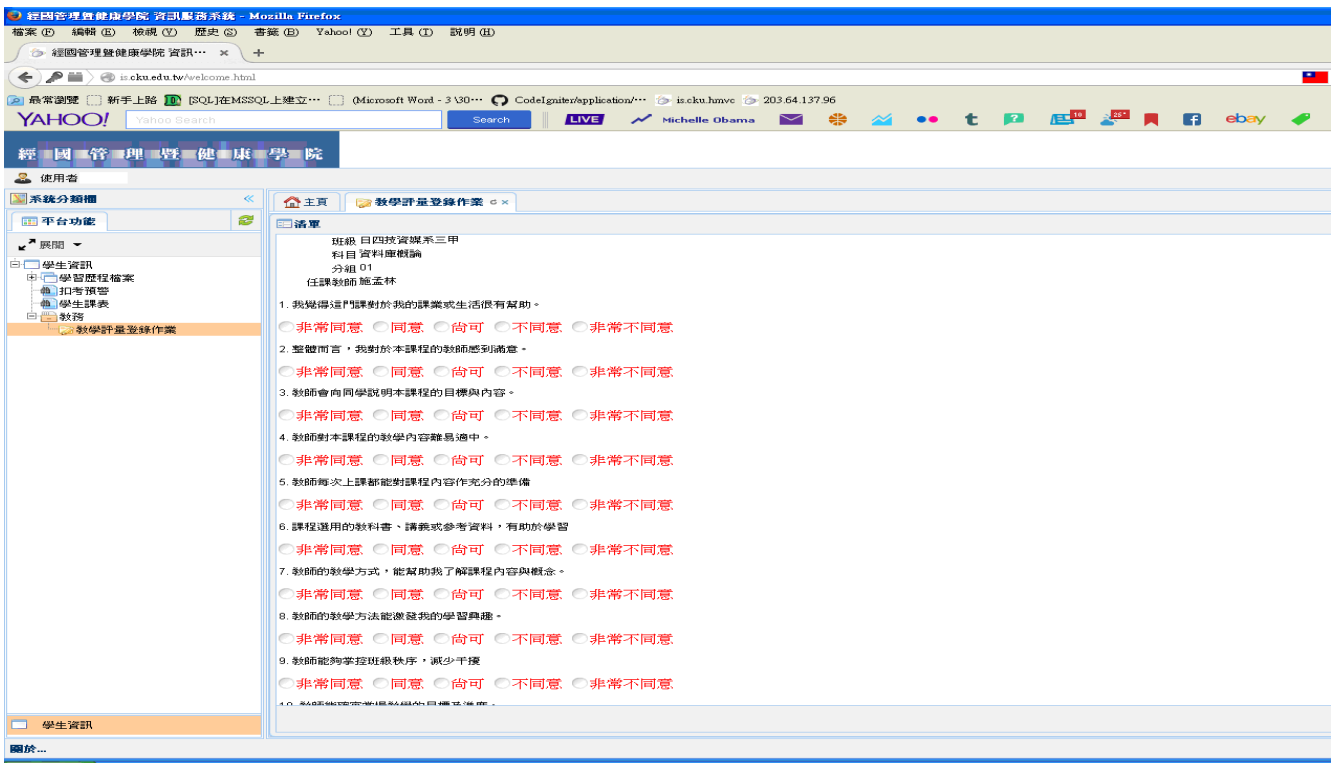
經國管理暨健康學院 資訊服務系統 - Mozilla Firefox
檔案 (F) 編輯 (E) 檢視 (V) 歷史 (S) 書籤 (B) Yahoo! (Y) 工具 (T) 說明 (H)
經國管理暨健康學院 資訊⋯ ×
is.cku.edu.tw/welcome.html
最常瀏覽 新手上路 [SQL]在MSSQL上建立⋯ (Microsoft Word - 3 \30⋯ CodeIgniter/application/⋯ is.cku.hmvc 203.64.137.96
YAHOO! Yahoo Search Search LIVE Michelle Obama
經國管理暨健康學院
使用者
系統分類欄
平台功能
展開
學生資訊
學習歷程檔案
扣考預警
學生課表
教務
教學評量登錄作業
學生資訊
關於...
主頁 教學評量登錄作業
清單
班級 日四技資媒系三甲
科目 資料庫概論
分組 01
任課教師 施孟林
1. 我覺得這門課對於我的課業或生活很有幫助。
非常同意 同意 尚可 不同意 非常不同意
2. 整體而言，我對於本課程的教師感到滿意。
非常同意 同意 尚可 不同意 非常不同意
3. 教師會向同學說明本課程的目標與內容。
非常同意 同意 尚可 不同意 非常不同意
4. 教師對本課程的教學內容難易適中。
非常同意 同意 尚可 不同意 非常不同意
5. 教師每次上課都能對課程內容作充分的準備
非常同意 同意 尚可 不同意 非常不同意
6. 課程選用的教科書、講義或參考資料，有助於學習
非常同意 同意 尚可 不同意 非常不同意
7. 教師的教學方式，能幫助我了解課程內容與概念。
非常同意 同意 尚可 不同意 非常不同意
8. 教師的教學方法能激發我的學習興趣。
非常同意 同意 尚可 不同意 非常不同意
9. 教師能夠掌控班級秩序，減少干擾
非常同意 同意 尚可 不同意 非常不同意
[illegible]